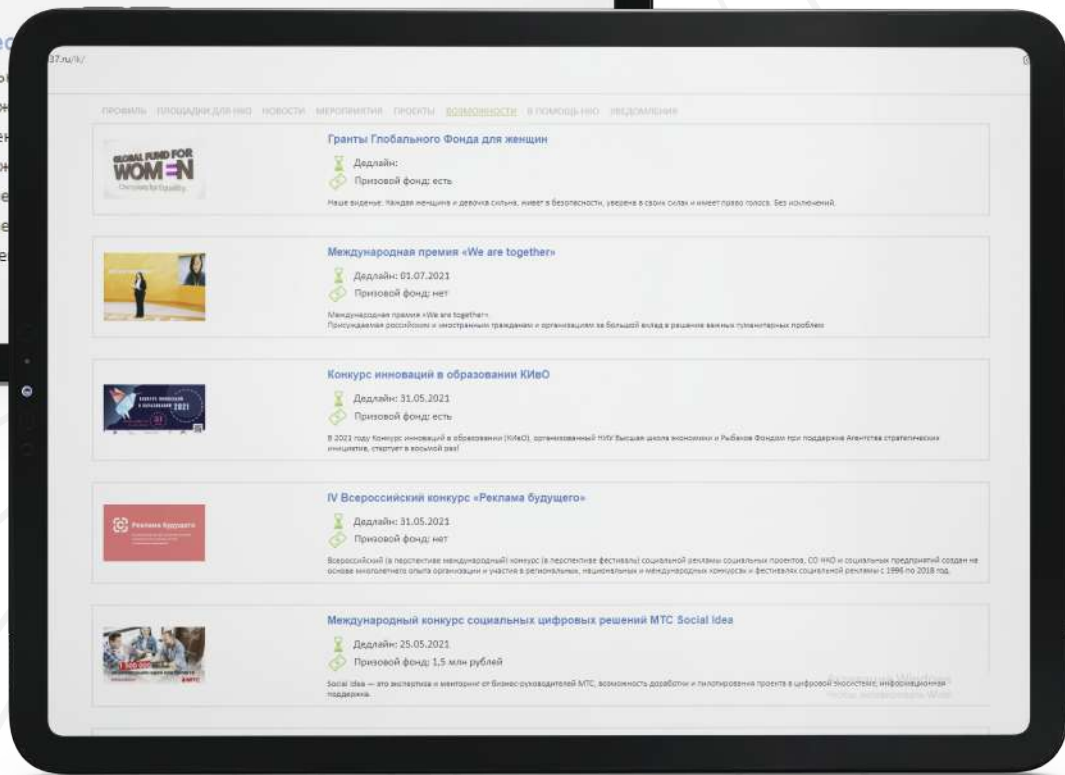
37.ru/lk/

ПРОФИЛЬ ПЛОЩАДКИ ДЛЯ НКО НОВОСТИ МЕРОПРИЯТИЯ ПРОЕКТЫ ВОЗМОЖНОСТИ В ПОМОЩЬ НКО УВЕДОМЛЕНИЯ

GLOBAL FUND FOR WOMEN

Гранты Глобального Фонда для женщин

Дедлайн:

Призовой фонд: есть

Наше видение: Каждая женщина и девочка сильна, живет в безопасности, уверена в своих силах и имеет право голоса. Без исключений.

Международная премия «We are together»

Дедлайн: 01.07.2021

Призовой фонд: нет

Международная премия «We are together».
Присуждаемая российским и иностранным гражданам и организациям за большой вклад в решение важных гуманитарных проблем

Конкурс инноваций в образовании КИвО

Дедлайн: 31.05.2021

Призовой фонд: есть

В 2021 году конкурс инноваций в образовании (КИвО), организованный НИУ Высшая школа экономики и Рыбаков Фондом при поддержке Агентства стратегических инициатив, стартует в восьмой раз!

Реклама будущего

IV Всероссийский конкурс «Реклама будущего»

Дедлайн: 31.05.2021

Призовой фонд: нет

Всероссийский (в перспективе международный) конкурс (в перспективе фестиваль) социальной рекламы социальных проектов, СО НКО и социальных предприятий создан на основе многолетнего опыта организации и участия в региональных, национальных и международных конкурсах и фестивалях социальной рекламы с 1996 по 2018 год.

Международный конкурс социальных цифровых решений МТС Social Idea

Дедлайн: 25.05.2021

Призовой фонд: 1,5 млн рублей

Social Idea — это экспертиза и менторинг от бизнес-руководителей МТС, возможность доработки и пилотирования проекта в цифровой экосистеме, информационная поддержка.